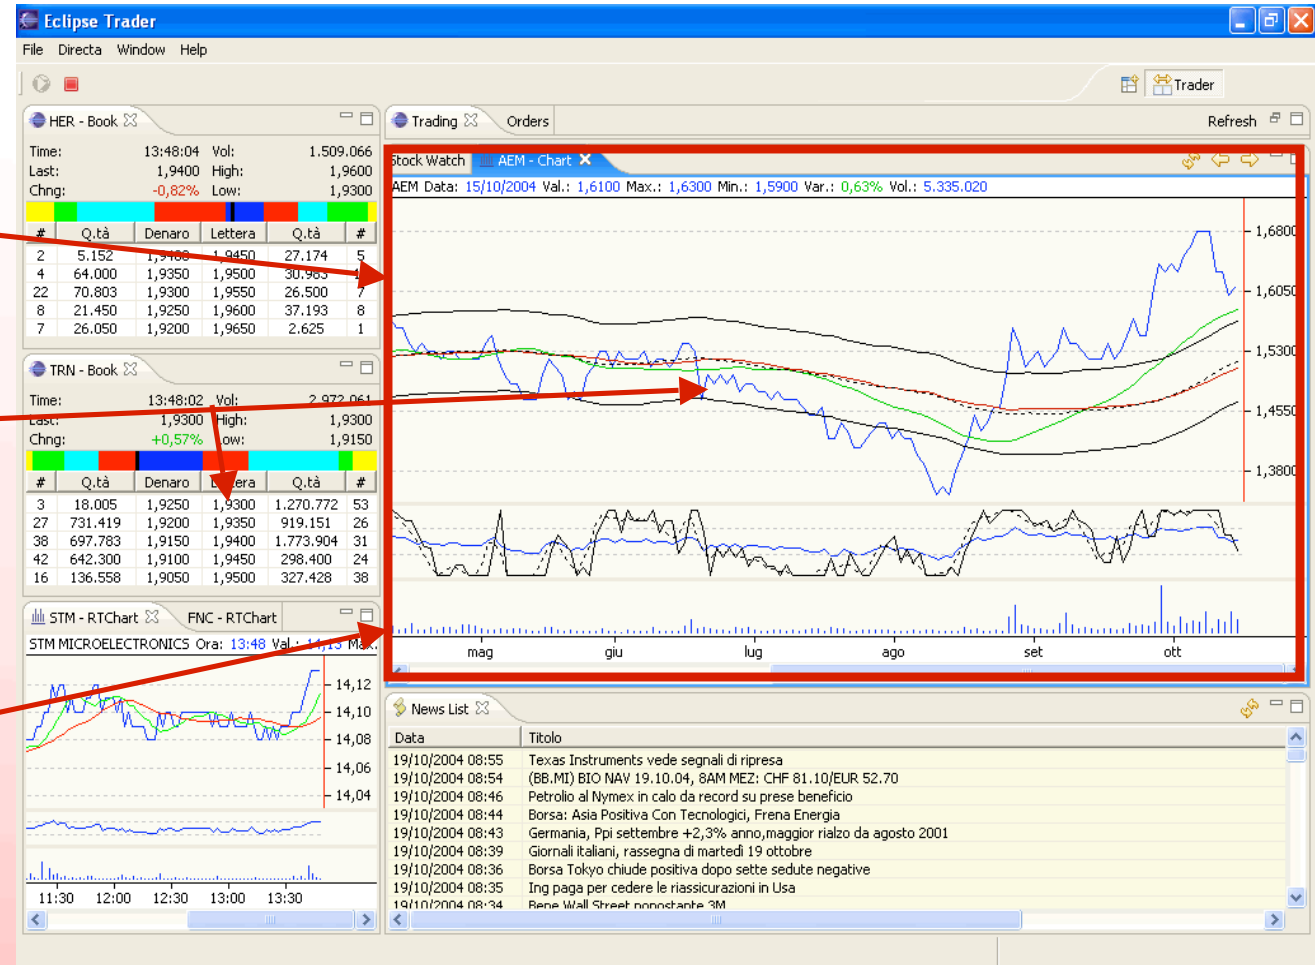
Eclipse Trader

File Directa Window Help

Trader

HER - Book

Time: 13:48:04 Vol: 1.509.066
Last: 1,9400 High: 1,9600
Chng: -0,82% Low: 1,9300

| # | Q.tà | Denaro | Lettera | Q.tà | # |
|---|---|---|---|---|---|
| 2 | 5.152 | 1,9400 | 1,9450 | 27.174 | 5 |
| 4 | 64.000 | 1,9350 | 1,9500 | 30.983 | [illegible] |
| 22 | 70.803 | 1,9300 | 1,9550 | 26.500 | 7 |
| 8 | 21.450 | 1,9250 | 1,9600 | 37.193 | 8 |
| 7 | 26.050 | 1,9200 | 1,9650 | 2.625 | 1 |

TRN - Book

Time: 13:48:02 Vol: 2.972.061
Last: 1,9300 High: 1,9300
Chng: +0,57% Low: 1,9150

| # | Q.tà | Denaro | Lettera | Q.tà | # |
|---|---|---|---|---|---|
| 3 | 18.005 | 1,9250 | 1,9300 | 1.270.772 | 53 |
| 27 | 731.419 | 1,9200 | 1,9350 | 919.151 | 26 |
| 38 | 697.783 | 1,9150 | 1,9400 | 1.773.904 | 31 |
| 42 | 642.300 | 1,9100 | 1,9450 | 298.400 | 24 |
| 16 | 136.558 | 1,9050 | 1,9500 | 327.428 | 38 |

STM - RTChart FNC - RTChart

STM MICROELECTRONICS Ora: 13:48 Val.: 14,13 Max.

14,12
14,10
14,08
14,06
14,04

11:30 12:00 12:30 13:00 13:30

Trading Orders Refresh

Stock Watch AEM - Chart

AEM Data: 15/10/2004 Val.: 1,6100 Max.: 1,6300 Min.: 1,5900 Var.: 0,63% Vol.: 5.335.020

1,6800
1,6050
1,5300
1,4550
1,3800

mag giu lug ago set ott

News List

| Data | Titolo |
|---|---|
| 19/10/2004 08:55 | Texas Instruments vede segnali di ripresa |
| 19/10/2004 08:54 | (BB.MI) BIO NAV 19.10.04, 8AM MEZ: CHF 81.10/EUR 52.70 |
| 19/10/2004 08:46 | Petrolio al Nymex in calo da record su prese beneficio |
| 19/10/2004 08:44 | Borsa: Asia Positiva Con Tecnologici, Frena Energia |
| 19/10/2004 08:43 | Germania, Ppi settembre +2,3% anno,maggior rialzo da agosto 2001 |
| 19/10/2004 08:39 | Giornali italiani, rassegna di martedì 19 ottobre |
| 19/10/2004 08:36 | Borsa Tokyo chiude positiva dopo sette sedute negative |
| 19/10/2004 08:35 | Ing paga per cedere le riassicurazioni in Usa |
| 19/10/2004 08:34 | Bene Wall Street nonostante 3M |